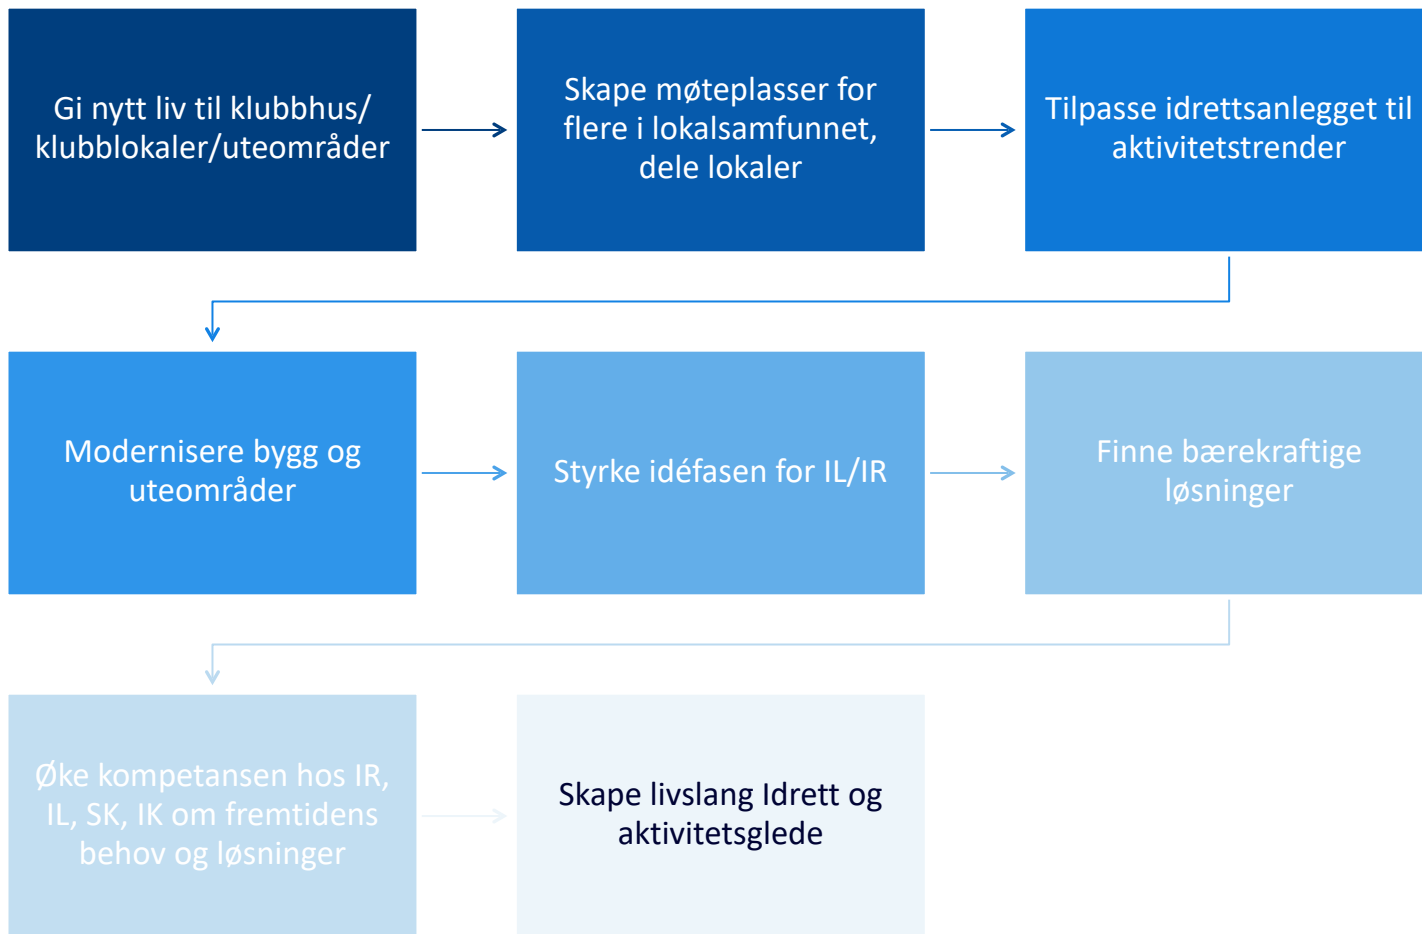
Gi nytt liv til klubbhus/ klubblokaler/uteområder

Skape møteplasser for flere i lokalsamfunnet, dele lokaler

Tilpasse idrettsanlegget til aktivitetstrender

Modernisere bygg og uteområder

Styrke idéfasen for IL/IR

Finne bærekraftige løsninger

Øke kompetansen hos IR, IL, SK, IK om fremtidens behov og løsninger

Skape livslang Idrett og aktivitetsglede